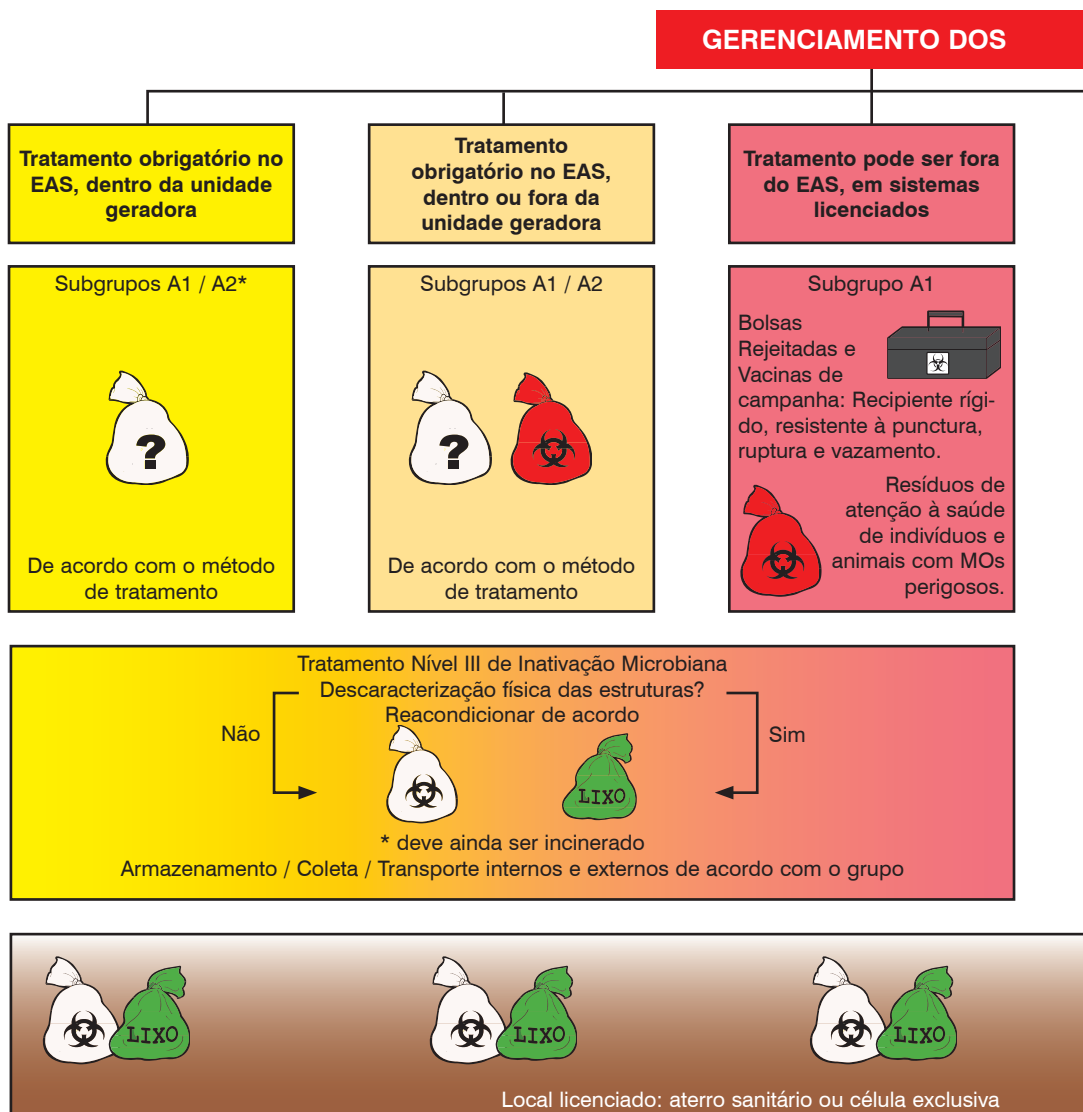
GERENCIAMENTO DOS

Tratamento obrigatório no EAS, dentro da unidade geradora

Tratamento obrigatório no EAS, dentro ou fora da unidade geradora

Tratamento pode ser fora do EAS, em sistemas licenciados

Subgrupos A1 / A2*

?

De acordo com o método de tratamento

Subgrupos A1 / A2

?

De acordo com o método de tratamento

Subgrupo A1

Bolsas Rejeitadas e Vacinas de campanha: Recipiente rígido, resistente à punctura, ruptura e vazamento.

Resíduos de atenção à saúde de indivíduos e animais com MOs perigosos.

Tratamento Nível III de Inativação Microbiana
Descaracterização física das estruturas?
Reacondicionar de acordo

Não

Sim

LIXO

* deve ainda ser incinerado
Armazenamento / Coleta / Transporte internos e externos de acordo com o grupo

LIXO

LIXO

LIXO

Local licenciado: aterro sanitário ou célula exclusiva